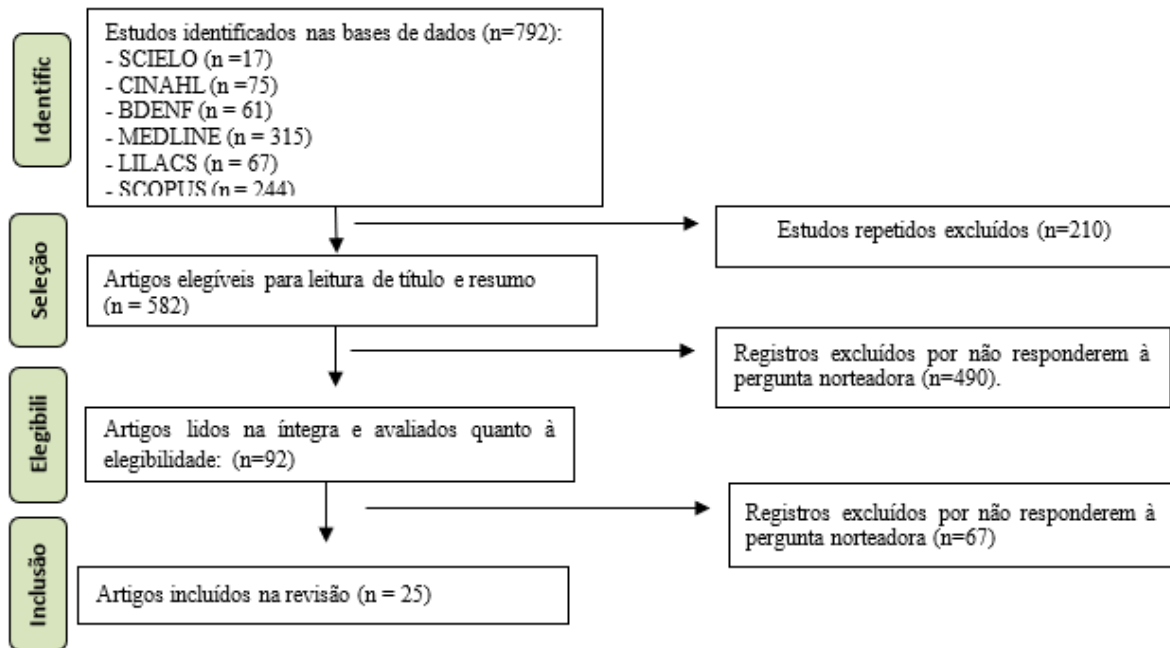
Identific

Estudos identificados nas bases de dados (n=792):
- SCIELO (n =17)
- CINAHL (n =75)
- BDENF (n = 61)
- MEDLINE (n = 315)
- LILACS (n = 67)
- SCOPUS (n = 244)

Estudos repetidos excluídos (n=210)

Seleção

Artigos elegíveis para leitura de título e resumo (n = 582)

Registros excluídos por não responderem à pergunta norteadora (n=490).

Elegibili

Artigos lidos na íntegra e avaliados quanto à elegibilidade: (n=92)

Registros excluídos por não responderem à pergunta norteadora (n=67)

Inclusão

Artigos incluídos na revisão (n = 25)